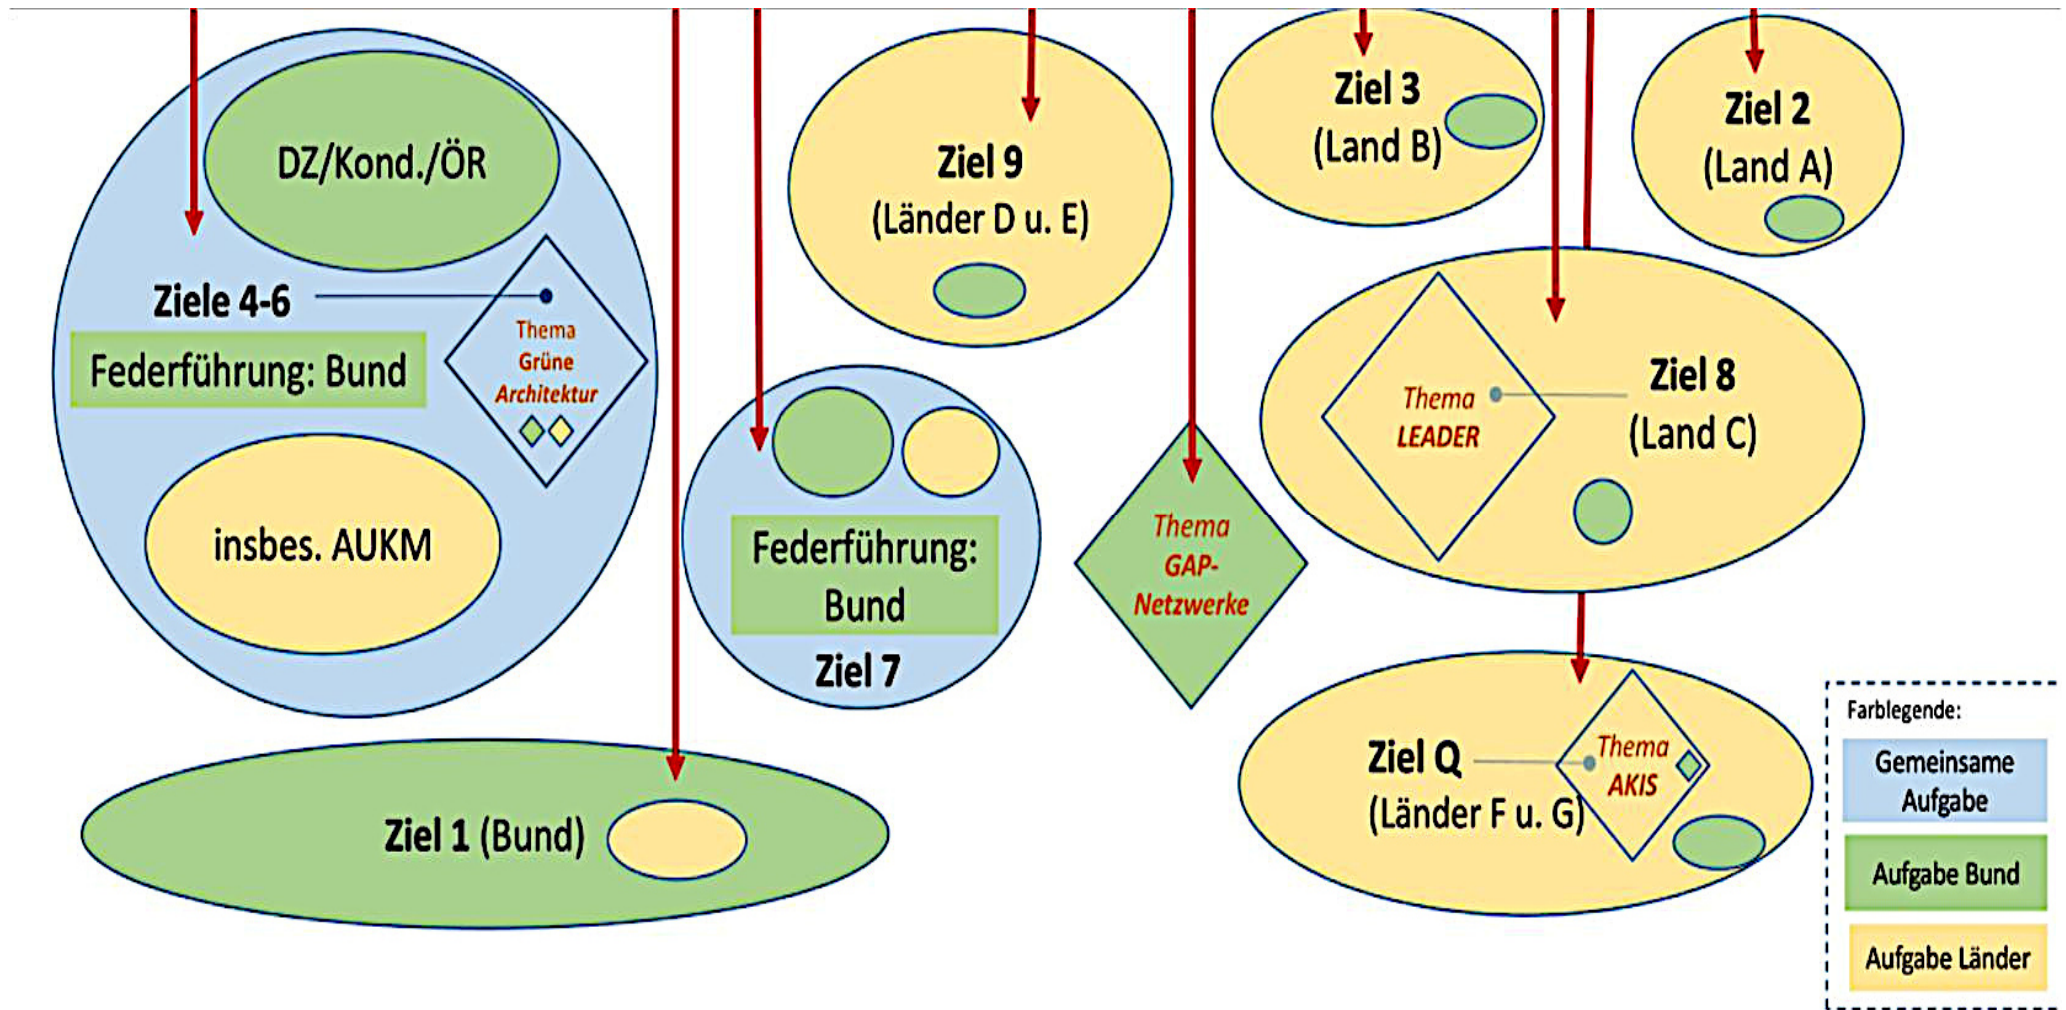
DZ/Kond./ÖR

Ziele 4-6

Federführung: Bund

Thema Grüne Architektur

insbes. AUKM

Ziel 9 (Länder D u. E)

Ziel 3 (Land B)

Ziel 2 (Land A)

Federführung: Bund

Ziel 7

Thema GAP-Netzwerke

Thema LEADER

Ziel 8 (Land C)

Ziel 1 (Bund)

Ziel Q (Länder F u. G)

Thema AKIS

Farblegende:

Gemeinsame Aufgabe

Aufgabe Bund

Aufgabe Länder